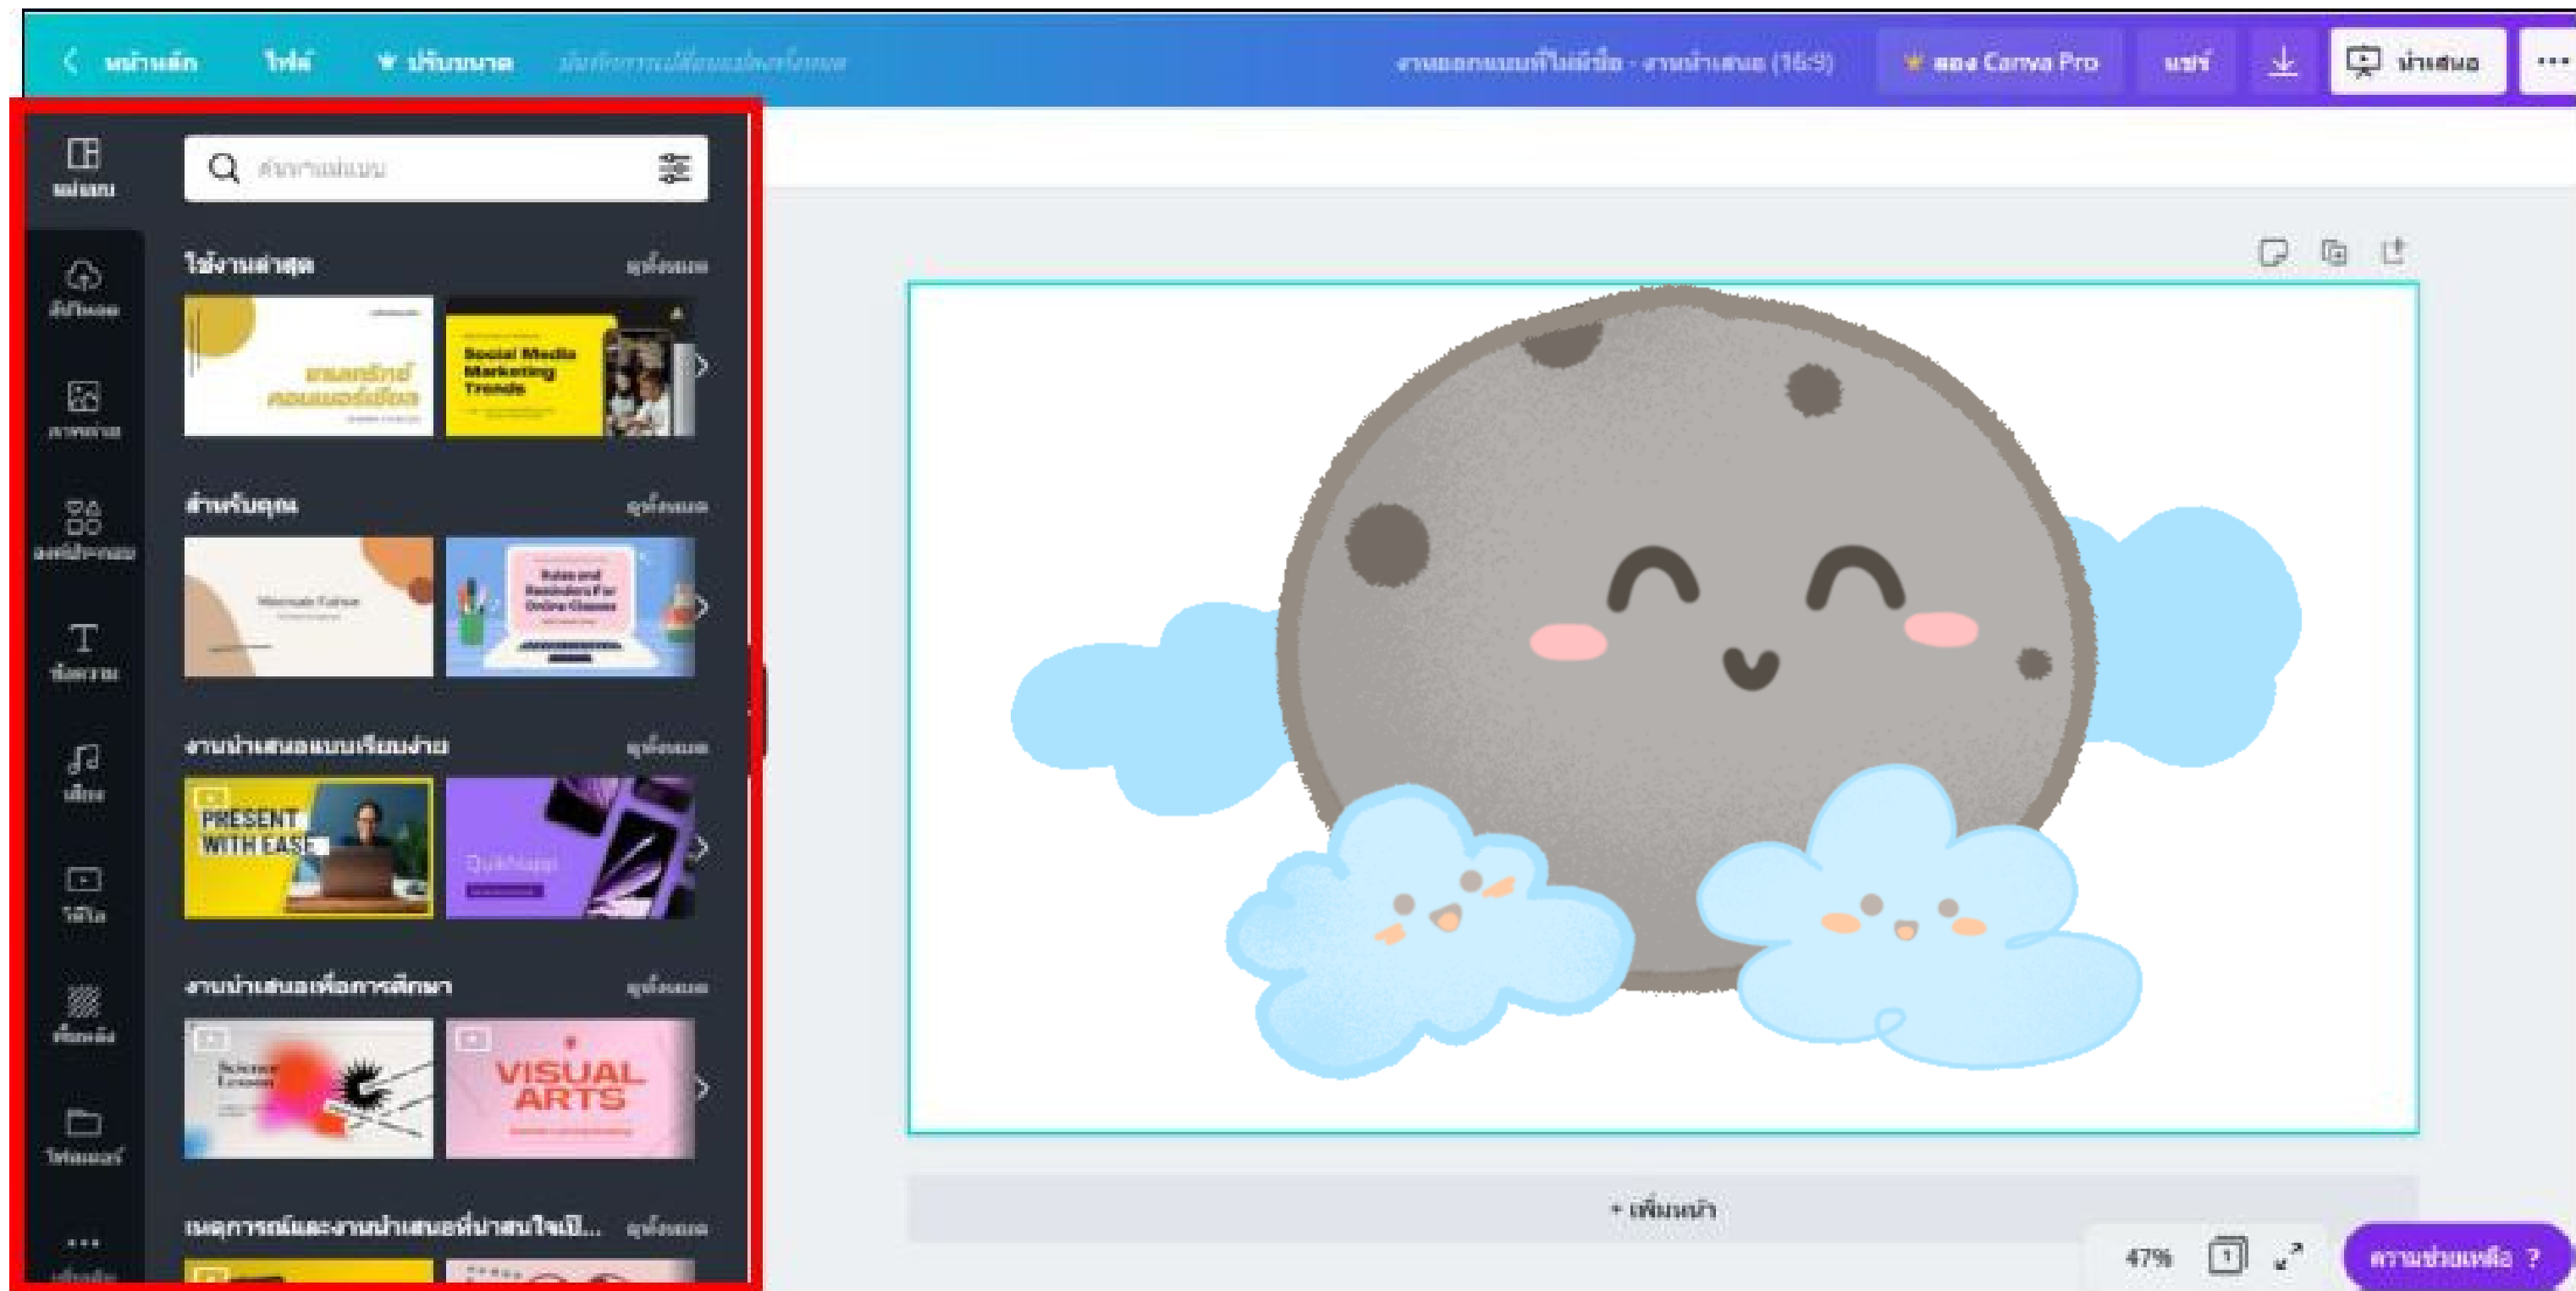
หน้าหลัก ไฟล์ ปรับขนาด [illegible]

งานออกแบบที่ไม่มีชื่อ - งานนำเสนอ (16:9) ลอง Canva Pro แชร์ นำเสนอ ...

แม่แบบ

ค้นหาแม่แบบ

อัปโหลด

ภาพถ่าย

องค์ประกอบ

ข้อความ

เสียง

วิดีโอ

พื้นหลัง

โฟลเดอร์

เพิ่มเติม

ใช้งานล่าสุด ดูทั้งหมด

มาสคอตท์ คอนเสิร์ตเชียร์

Social Media Marketing Trends

สำหรับคุณ ดูทั้งหมด

Rules and Reminders For Online Classes

งานนำเสนอแบบเรียบง่าย ดูทั้งหมด

PRESENT WITH EASE

งานนำเสนอเพื่อการศึกษา ดูทั้งหมด

Science Lesson

VISUAL ARTS

เหตุการณ์และงานนำเสนอที่น่าสนใจเป็... ดูทั้งหมด

+ เพิ่มหน้า

47%

ความช่วยเหลือ ?